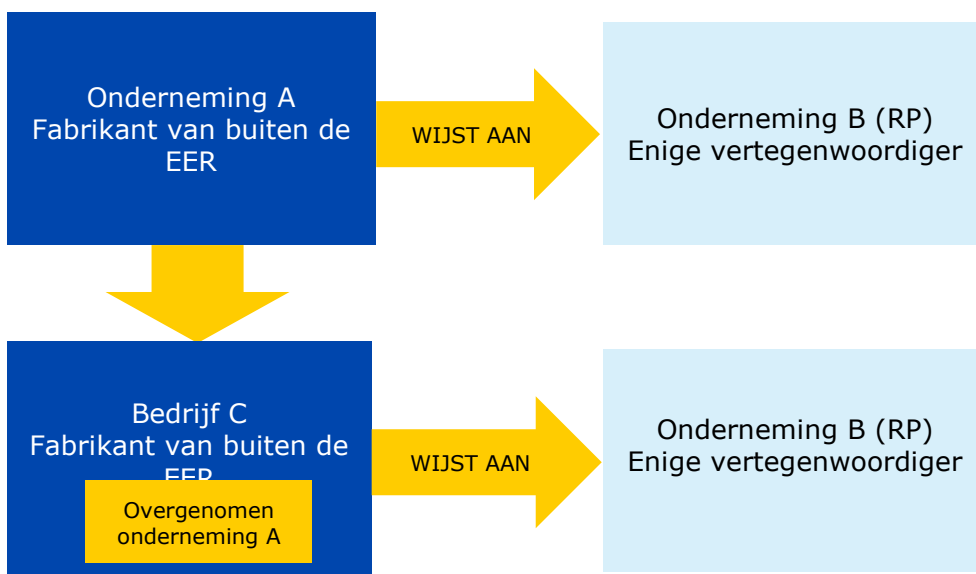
Onderneming A
Fabrikant van buiten de EER

WIJST AAN

Onderneming B (RP)
Enige vertegenwoordiger

Bedrijf C
Fabrikant van buiten de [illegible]

Overgenomen onderneming A

WIJST AAN

Onderneming B (RP)
Enige vertegenwoordiger